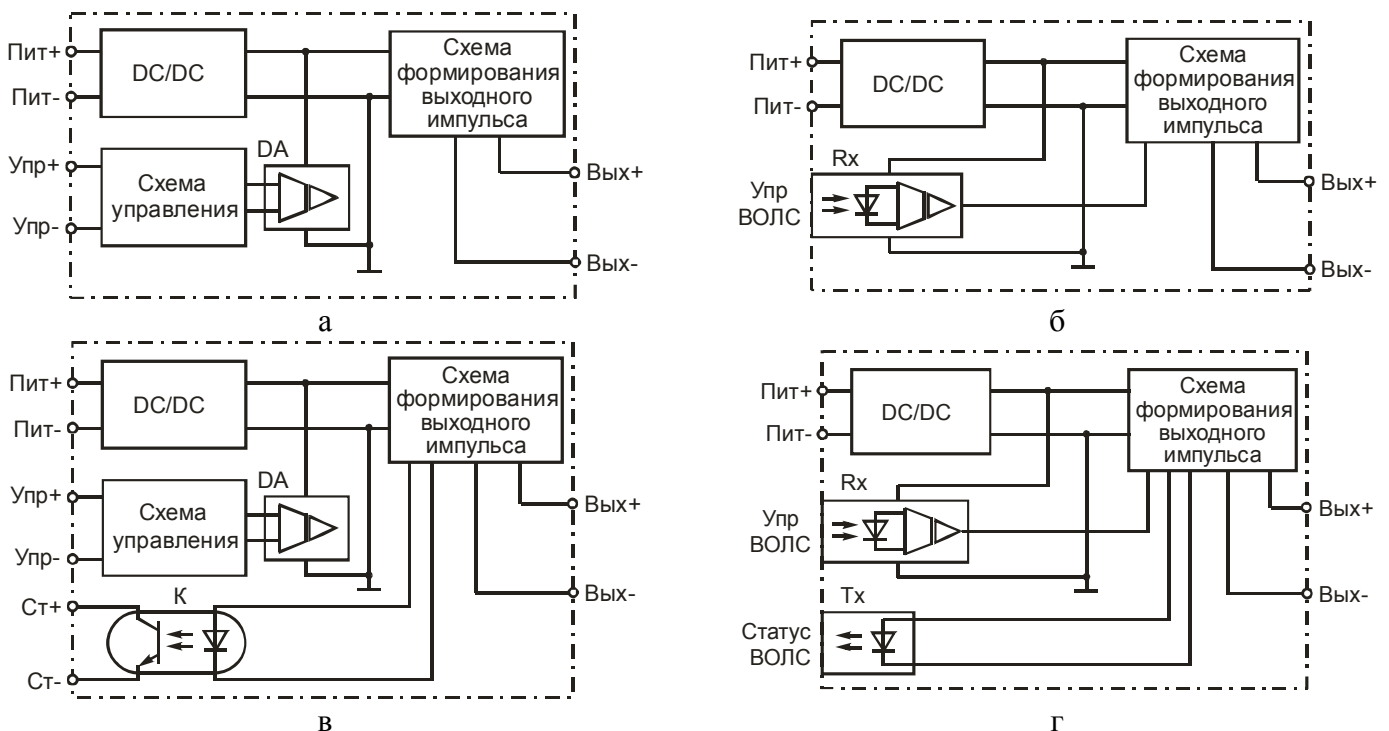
Пит+
Пит-
DC/DC
Схема формирования выходного импульса
Упр+
Упр-
Схема управления
DA
Вых+
Вых-
а

Пит+
Пит-
DC/DC
Схема формирования выходного импульса
Rx
Упр ВОЛС
Вых+
Вых-
б

Пит+
Пит-
DC/DC
Схема формирования выходного импульса
Упр+
Упр-
Схема управления
DA
Вых+
Вых-
Ст+
К
Ст-
в

Пит+
Пит-
DC/DC
Схема формирования выходного импульса
Rx
Упр ВОЛС
Вых+
Вых-
Tx
Статус ВОЛС
г